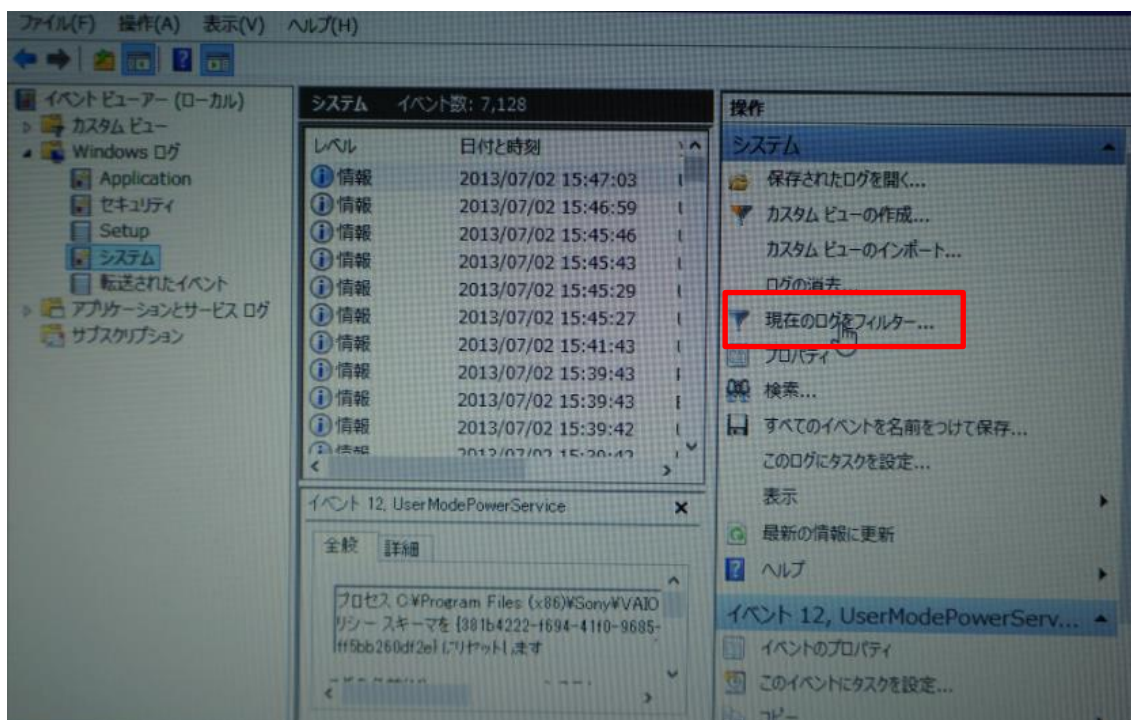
ファイル(F) 操作(A) 表示(V) ヘルプ(H)

イベント ビューアー (ローカル)
カスタム ビュー
Windows ログ
Application
セキュリティ
Setup
システム
転送されたイベント
アプリケーションとサービス ログ
サブスクリプション

システム イベント数: 7,128

| レベル | 日付と時刻 |
|---|---|
| 情報 | 2013/07/02 15:47:03 |
| 情報 | 2013/07/02 15:46:59 |
| 情報 | 2013/07/02 15:45:46 |
| 情報 | 2013/07/02 15:45:43 |
| 情報 | 2013/07/02 15:45:29 |
| 情報 | 2013/07/02 15:45:27 |
| 情報 | 2013/07/02 15:41:43 |
| 情報 | 2013/07/02 15:39:43 |
| 情報 | 2013/07/02 15:39:43 |
| 情報 | 2013/07/02 15:39:42 |
| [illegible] | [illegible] |

イベント 12, UserModePowerService

全般 詳細

プロセス C:¥Program Files (x86)¥Sony¥VAIO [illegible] リシー スキーマを {381b4222-f694-41f0-9685-ff5bb260df2e} にリセットします

操作
システム
保存されたログを開く...
カスタム ビューの作成...
カスタム ビューのインポート...
ログの消去...
現在のログをフィルター...
プロパティ
検索...
すべてのイベントを名前をつけて保存...
このログにタスクを設定...
表示
最新の情報に更新
ヘルプ
イベント 12, UserModePowerServ...
イベントのプロパティ
このイベントにタスクを設定...
コピー